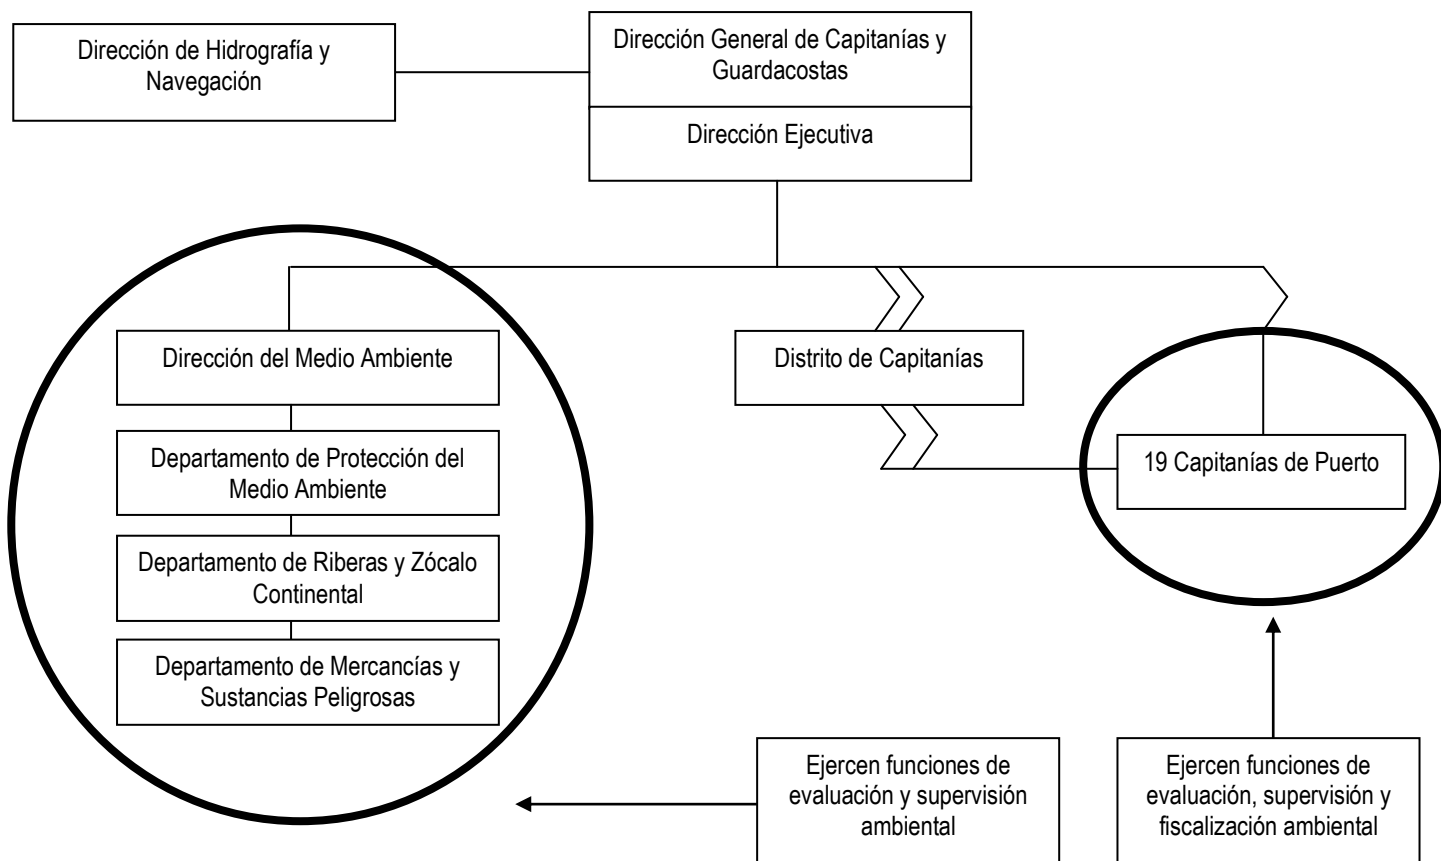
Dirección de Hidrografía y Navegación

Dirección General de Capitanías y Guardacostas

Dirección Ejecutiva

Dirección del Medio Ambiente

Departamento de Protección del Medio Ambiente

Departamento de Riberas y Zócalo Continental

Departamento de Mercancías y Sustancias Peligrosas

Distrito de Capitanías

19 Capitanías de Puerto

Ejercen funciones de evaluación y supervisión ambiental

Ejercen funciones de evaluación, supervisión y fiscalización ambiental